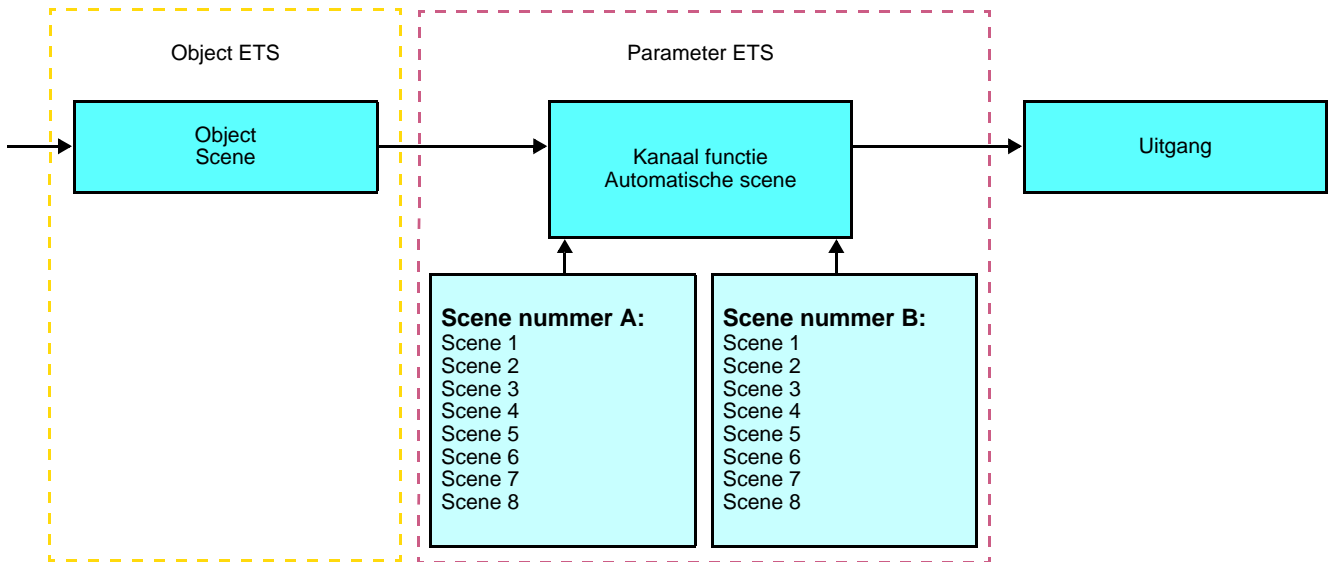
Object ETS

Parameter ETS

Object
Scene

Kanaal functie
Automatische scene

Uitgang

**Scene nummer A:**
Scene 1
Scene 2
Scene 3
Scene 4
Scene 5
Scene 6
Scene 7
Scene 8

**Scene nummer B:**
Scene 1
Scene 2
Scene 3
Scene 4
Scene 5
Scene 6
Scene 7
Scene 8